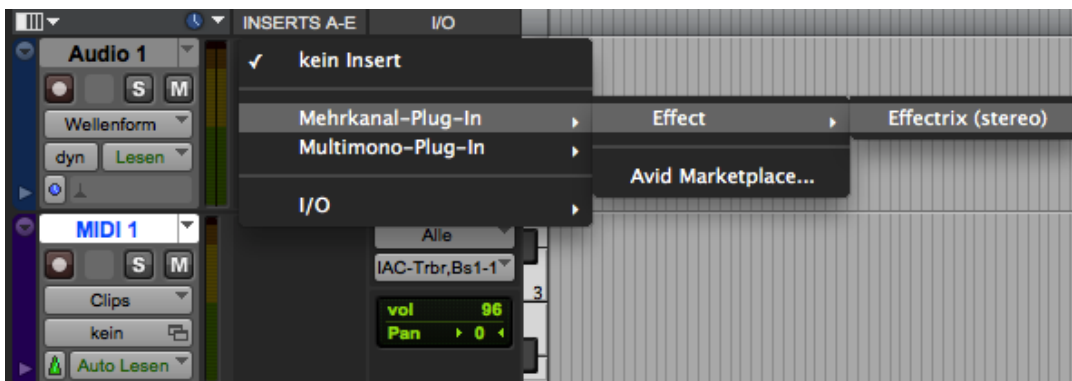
INSERTS A-E
I/O
Audio 1
S M
Wellenform
dyn Lesen
✓ kein Insert
Mehrkanal-Plug-In
Multimono-Plug-In
I/O
Effect
Avid Marketplace...
Effectrix (stereo)
MIDI 1
S M
Clips
kein
Auto Lesen
Alle
IAC-Trbr,Bs1-1
vol 96
Pan 0
3